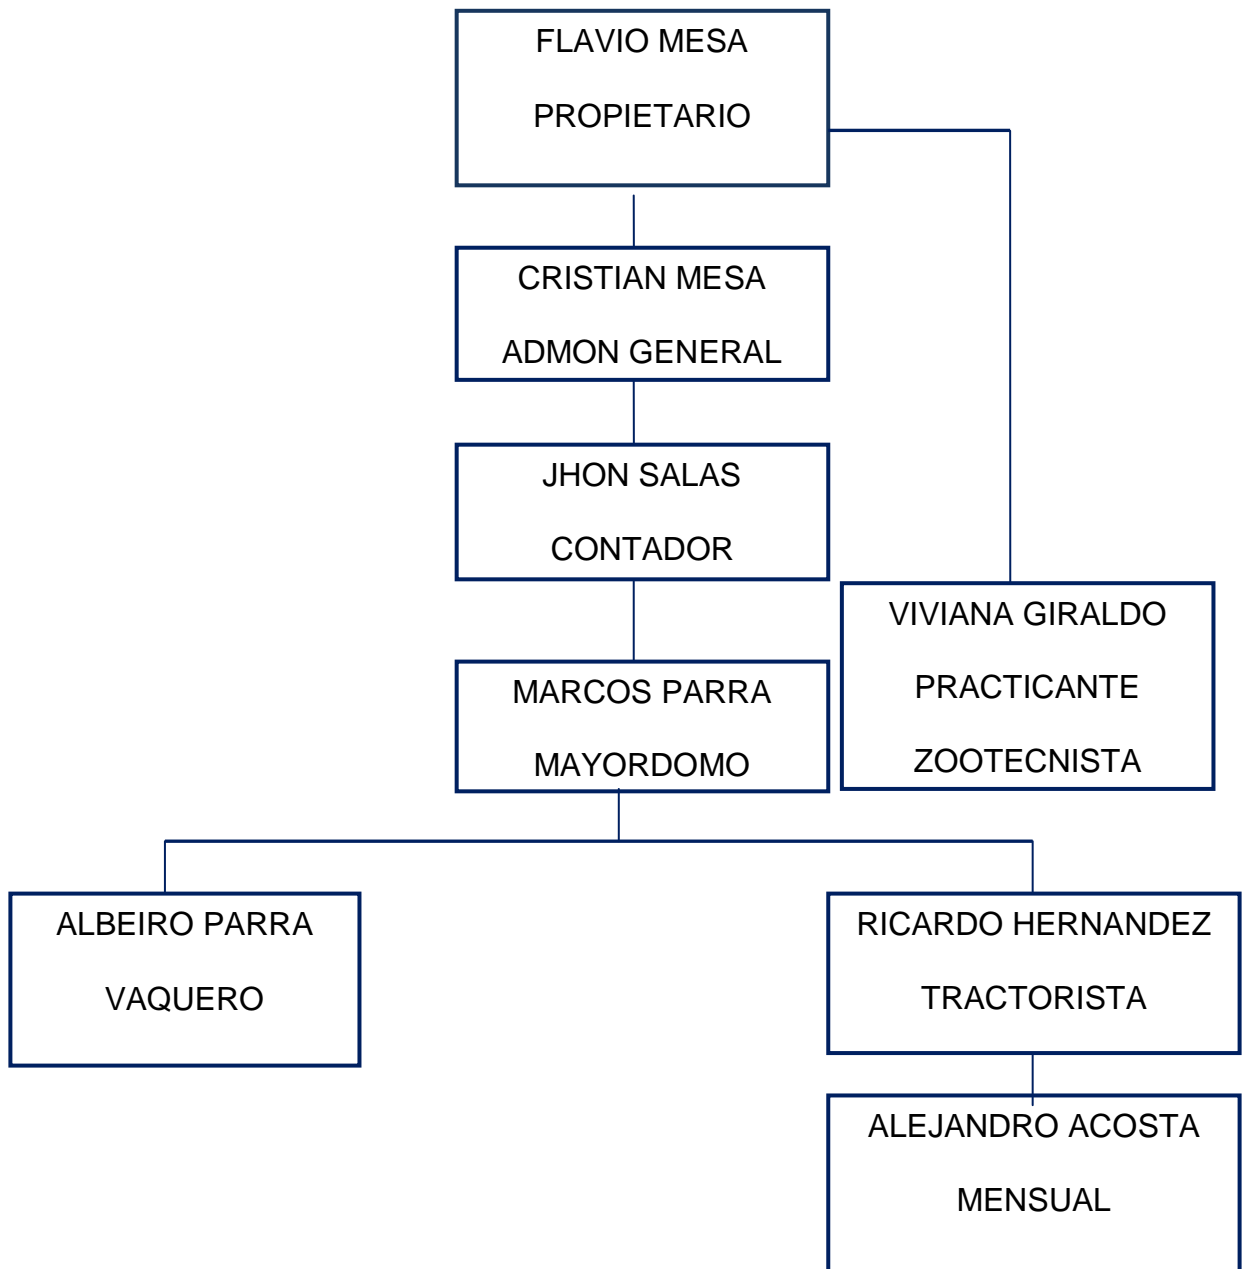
FLAVIO MESA

PROPIETARIO

CRISTIAN MESA

ADMON GENERAL

JHON SALAS

CONTADOR

VIVIANA GIRALDO

PRACTICANTE

ZOOTECNISTA

MARCOS PARRA

MAYORDOMO

ALBEIRO PARRA

VAQUERO

RICARDO HERNANDEZ

TRACTORISTA

ALEJANDRO ACOSTA

MENSUAL